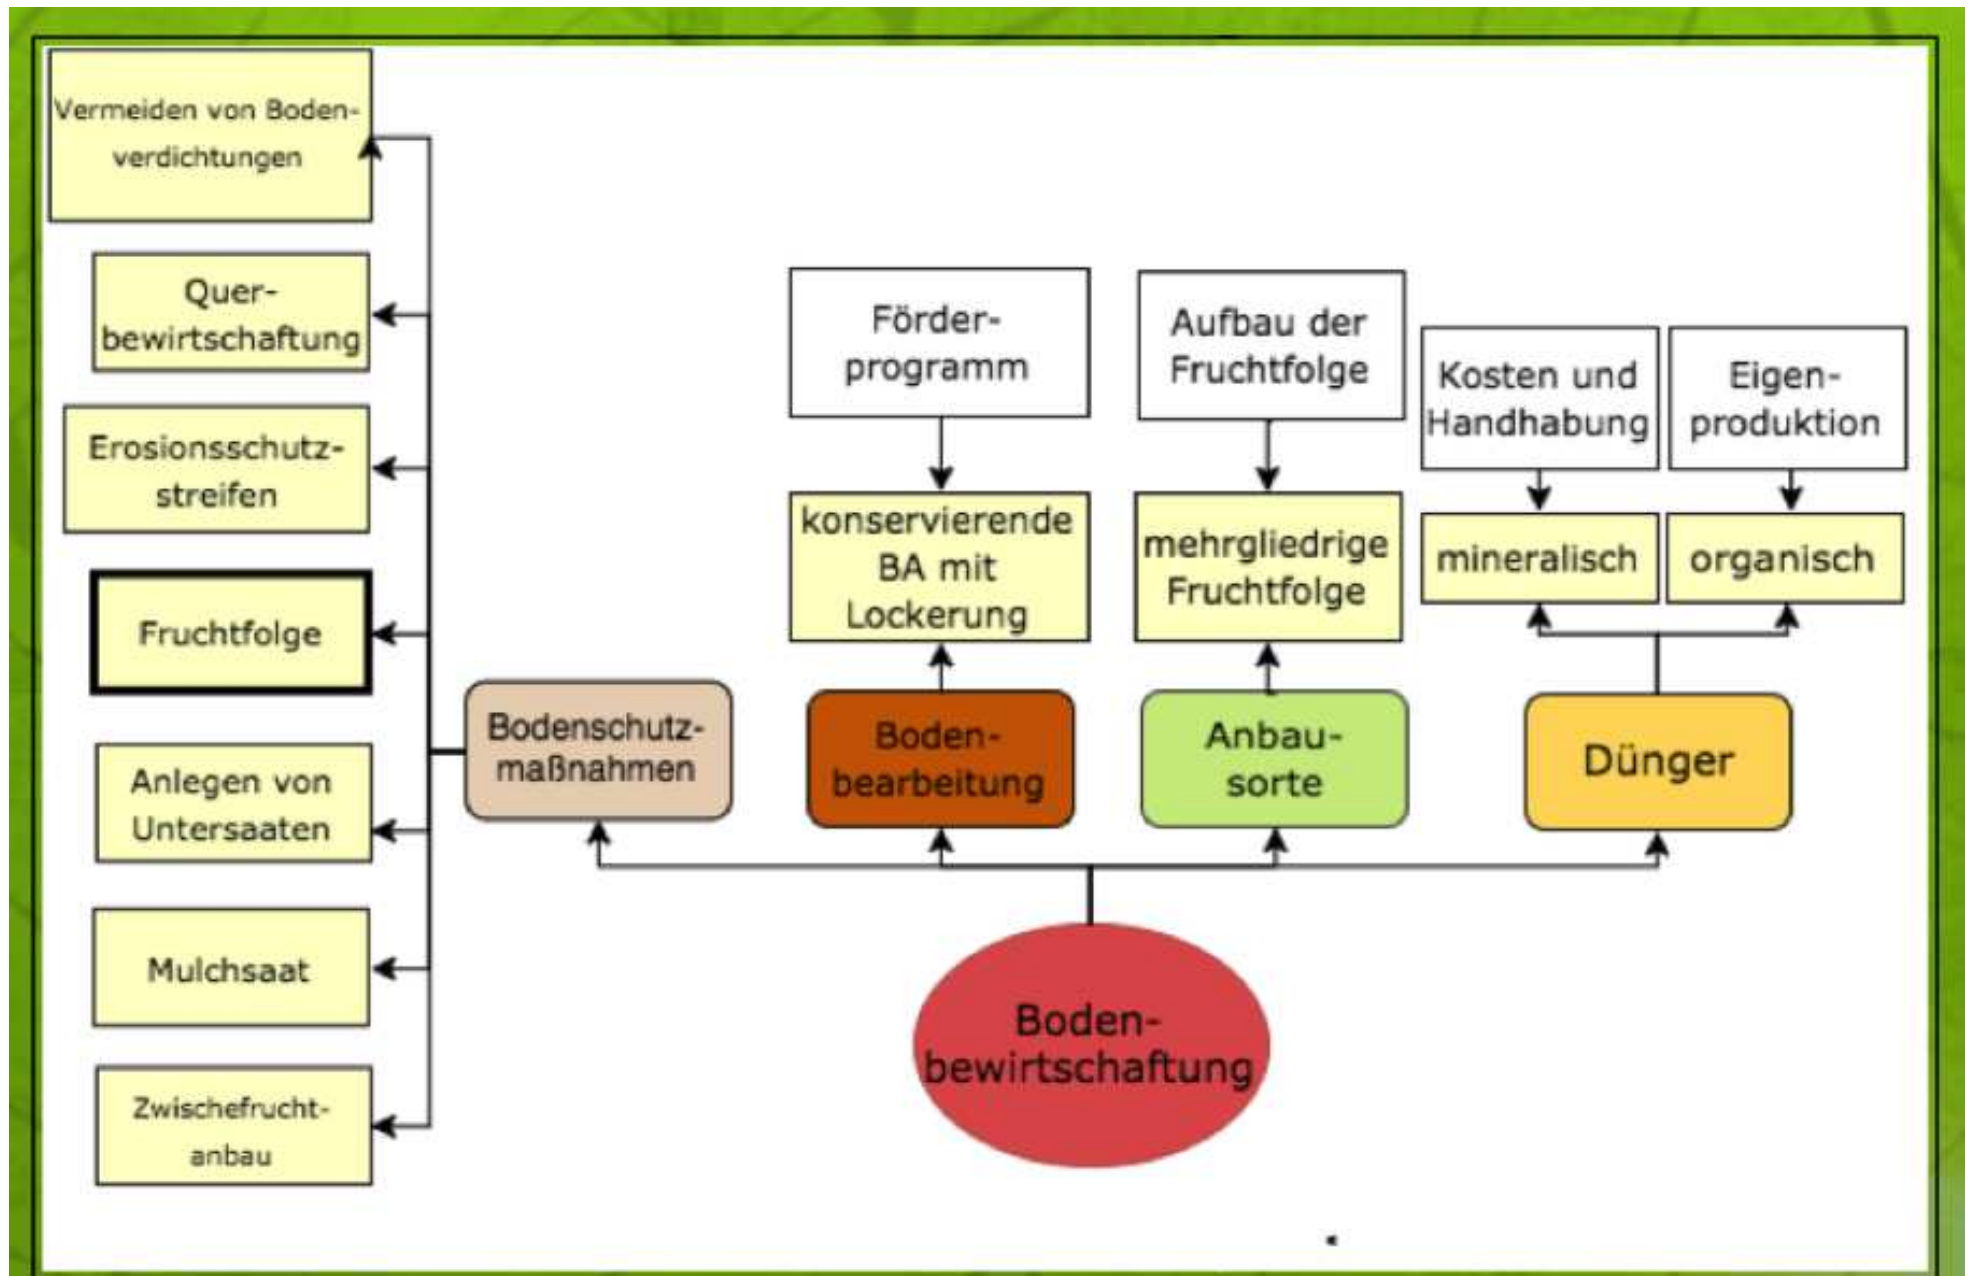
Vermeiden von Bodenverdichtungen

Querbewirtschaftung

Erosionsschutzstreifen

Fruchtfolge

Anlegen von Untersaaten

Mulchsaat

Zwischefruchtanbau

Förderprogramm

Aufbau der Fruchtfolge

Kosten und Handhabung

Eigenproduktion

konservierende BA mit Lockerung

mehrgliedrige Fruchtfolge

mineralisch

organisch

Bodenschutzmaßnahmen

Bodenbearbeitung

Anbausorte

Dünger

Bodenbewirtschaftung